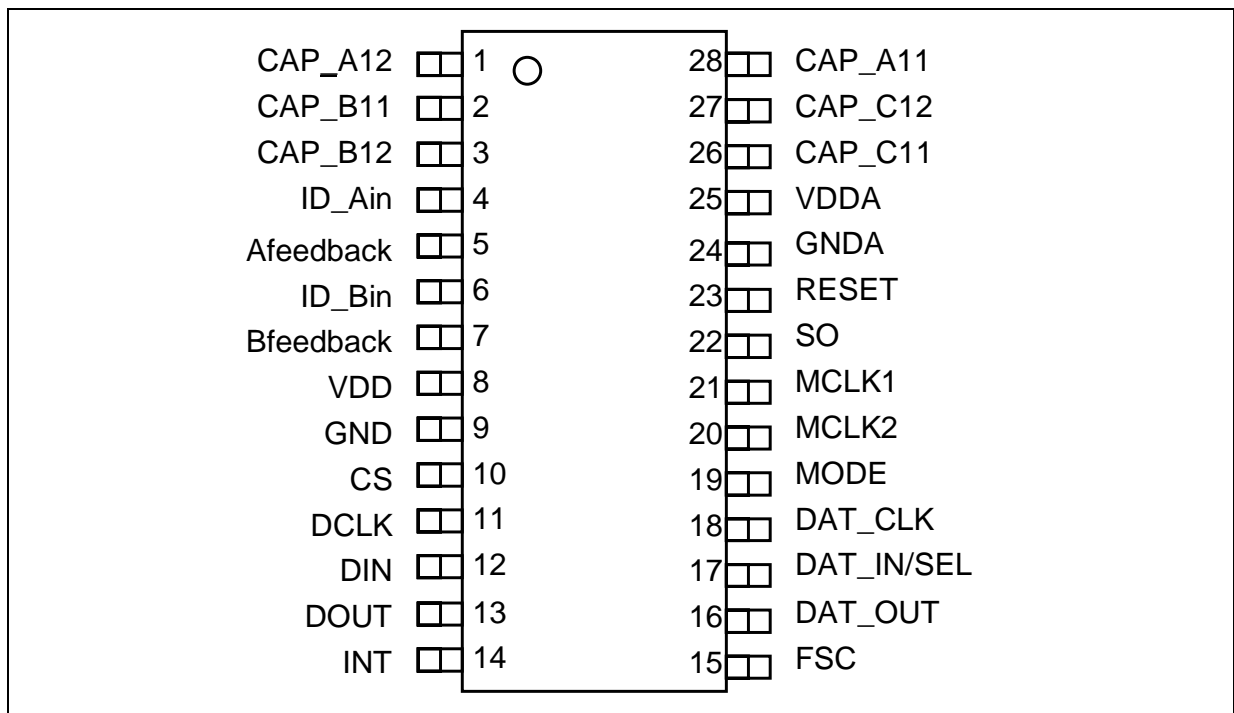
CAP_A12 1
CAP_B11 2
CAP_B12 3
ID_Ain 4
Afeedback 5
ID_Bin 6
Bfeedback 7
VDD 8
GND 9
CS 10
DCLK 11
DIN 12
DOUT 13
INT 14

28 CAP_A11
27 CAP_C12
26 CAP_C11
25 VDDA
24 GNDA
23 RESET
22 SO
21 MCLK1
20 MCLK2
19 MODE
18 DAT_CLK
17 DAT_IN/SEL
16 DAT_OUT
15 FSC